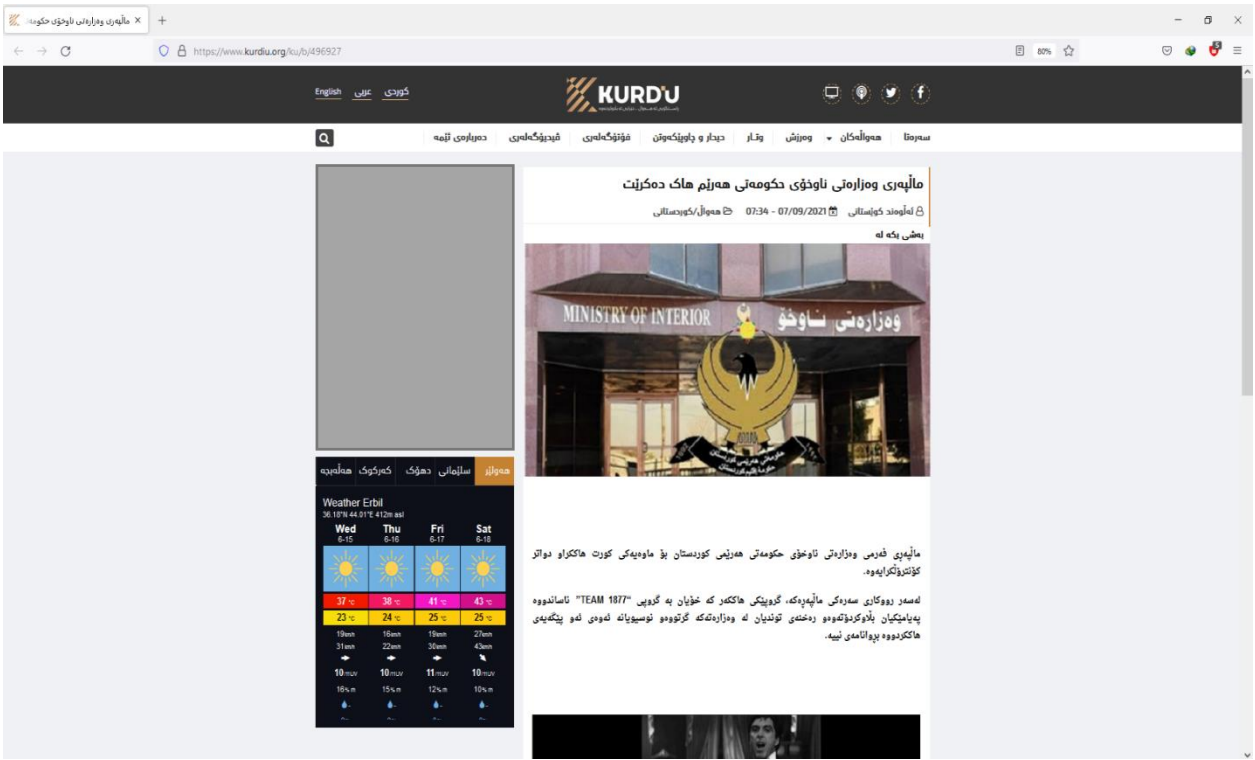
ماڵپەڕی وەزارەتی ناوخۆی حکومە: ×
+
https://www.kurdiu.org/ku/b/496927
80%
English عربي كوردی
KURDIU
سەرەتا هەواڵەکان وەرزش وتار دیدار و چاوپێکەوتن فۆتۆگەلەری ڤیدیۆگەلەری دەربارەی ئێمە
ماڵپەڕی وەزارەتی ناوخۆی حکومەتی هەرێم هاک دەکرێت
لەئاوەند کوردستانی 07/09/2021 - 07:34 هەواڵ/کوردستانی
بەشی یەکە لە
MINISTRY OF INTERIOR وەزارەتی ناوخۆ
ماڵپەڕی فەرمی وەزارەتی ناوخۆی حکومەتی هەرێمی کوردستان بۆ ماوەیەکی کورت هاککراو دواتر کۆنترۆڵکرایەوە.
لەسەر رووکاری سەرەکی ماڵپەڕەکە، گروپێکی هاککەر کە خۆیان بە گروپی "TEAM 1877" ناساندووە پەیامێکیان بڵاوکردۆتەوەو رەخنەی توندیان لە وەزارەتەکە گرتووەو نوسیویانە ئەوەی ئەو پێگەیەی هاککردووە بروانامەی نییە.
هەولێر سلێمانی دهۆک کەرکوک هەڵەبجە
Weather Erbil
36.18°N 44.01°E 412m asl
| Wed 6-15 | Thu 6-16 | Fri 6-17 | Sat 6-18 |
|---|---|---|---|
| 37 °C | 38 °C | 41 °C | 43 °C |
| 23 °C | 24 °C | 25 °C | 25 °C |
| 19km/h | 16km/h | 19km/h | 27km/h |
| 31km/h | 22km/h | 30km/h | 43km/h |
| 10 mUV | 10 mUV | 11 mUV | 10 mUV |
| 16% m | 15% m | 12% m | 10% m |